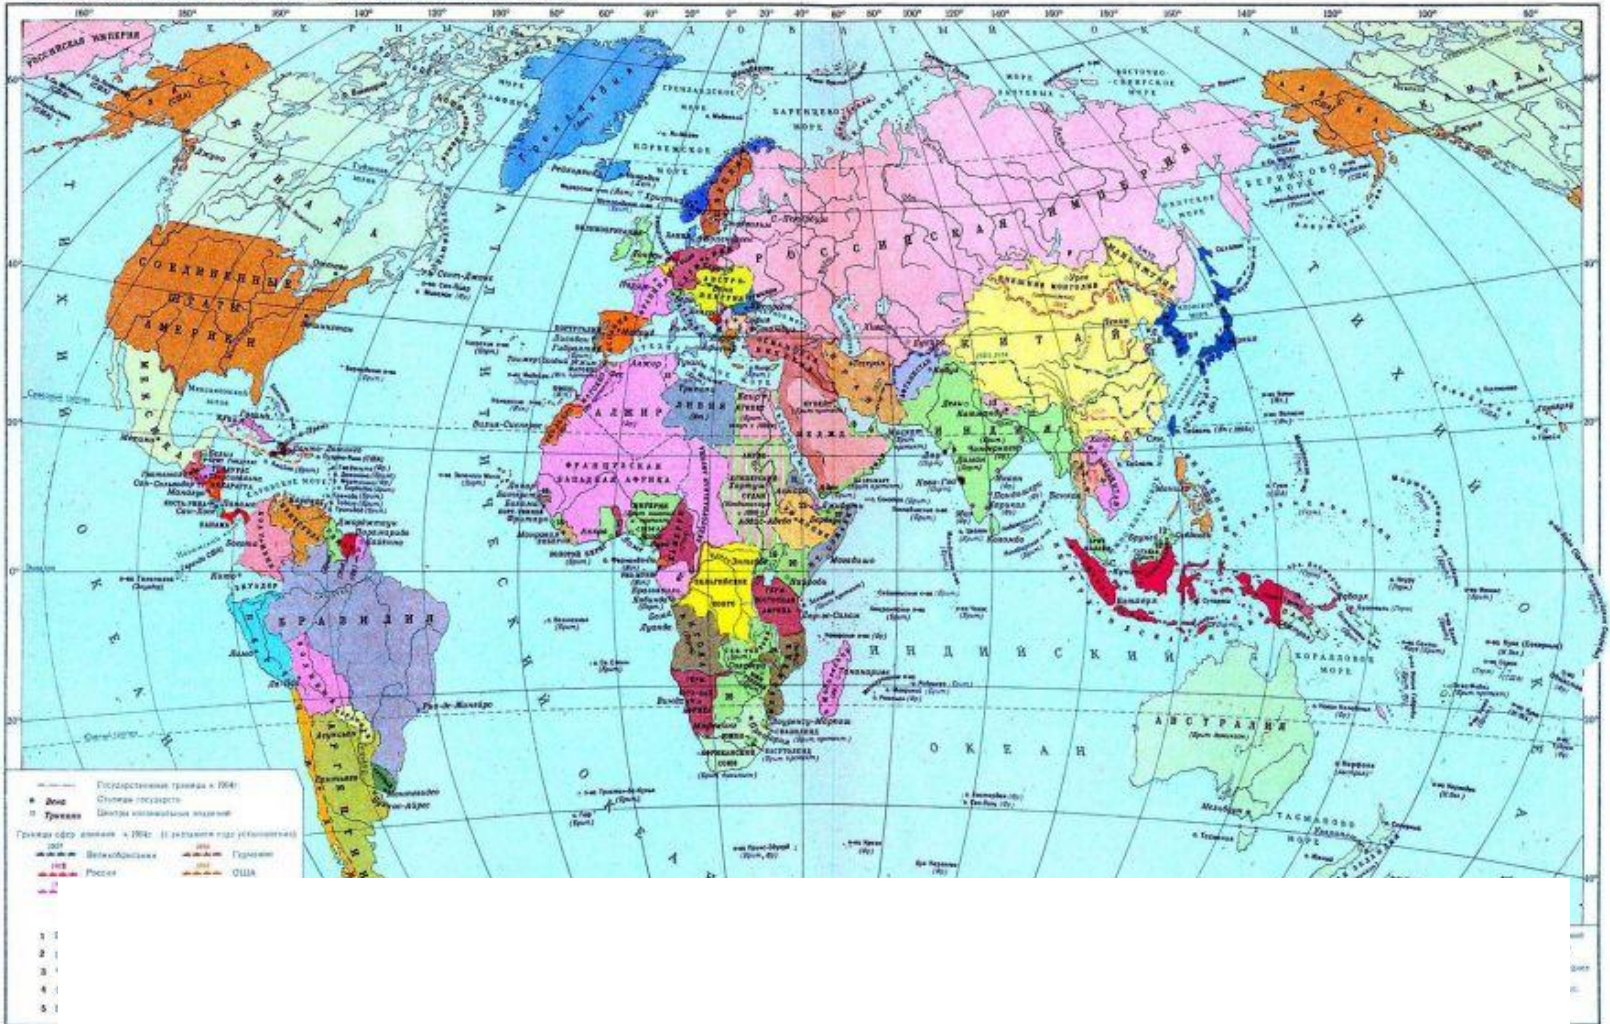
РОССИЙСКАЯ ИМПЕРИЯ

СЕВЕРНЫЙ ЛЕДОВИТЫЙ ОКЕАН

ГРЕНЛАНДИЯ

КАНАДА

АЛЯСКА (США)

СОЕДИНЕННЫЕ ШТАТЫ АМЕРИКИ

МЕКСИКА

РОССИЙСКАЯ ИМПЕРИЯ

КИТАЙ

ВНЕШНЯЯ МОНГОЛИЯ

ЯПОНИЯ

ИНДИЯ

АВСТРАЛИЯ

БРАЗИЛИЯ

АРГЕНТИНА

АЛЖИР

ЛИВИЯ

ФРАНЦУЗСКАЯ ЗАПАДНАЯ АФРИКА

БЕЛЬГИЙСКОЕ КОНГО

АВСТРО-ВЕНГРИЯ

БАРЕНЦЕВО МОРЕ

НОРВЕЖСКОЕ МОРЕ

ВОСТОЧНО-СИБИРСКОЕ МОРЕ

БЕРИНГОВО МОРЕ

ОХОТСКОЕ МОРЕ

КОРАЛЛОВОЕ МОРЕ

ТАСМАНОВО МОРЕ

ИНДИЙСКИЙ ОКЕАН

АТЛАНТИЧЕСКИЙ ОКЕАН

ТИХИЙ ОКЕАН

Государственные границы к 1914г.

Вена Столицы государств

Триполи Центры колониальных владений

Границы сфер влияния к 1914г. (с указанием года установления)

Великобритания

Германия

Россия

США

1 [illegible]
2 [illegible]
3 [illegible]
4 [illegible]
5 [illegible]